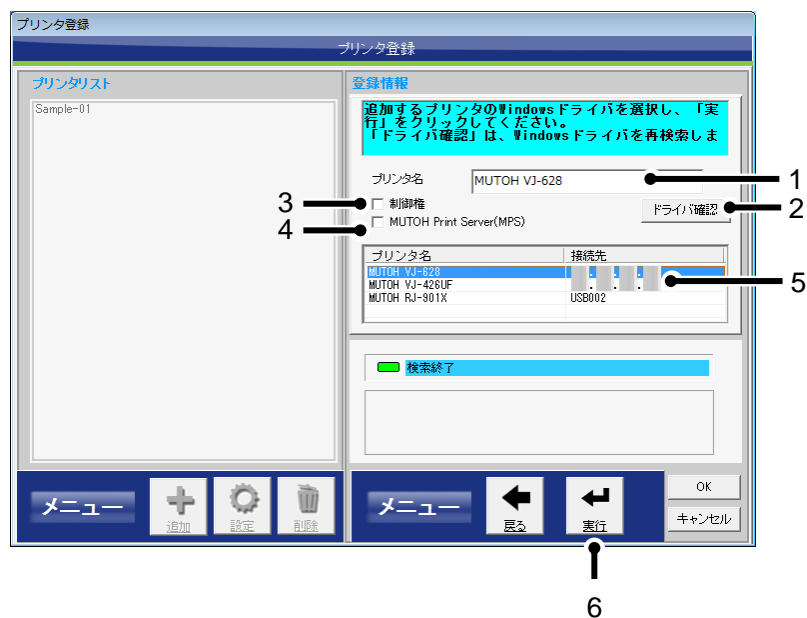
プリンタ登録

プリンタ登録

プリンタリスト

Sample-01

登録情報

追加するプリンタのWindowsドライバを選択し、「実行」をクリックしてください。
「ドライバ確認」は、Windowsドライバを再検索しま

プリンタ名 MUTOH VJ-628

1

制御権

3

ドライバ確認

2

MUTOH Print Server(MPS)

4

| プリンタ名 | 接続先 |
|---|---|
| MUTOH VJ-628 | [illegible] |
| MUTOH VJ-426UF | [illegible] |
| MUTOH RJ-901X | USB002 |

5

検索終了

メニュー

追加

設定

削除

メニュー

戻る

実行

OK

キャンセル

6